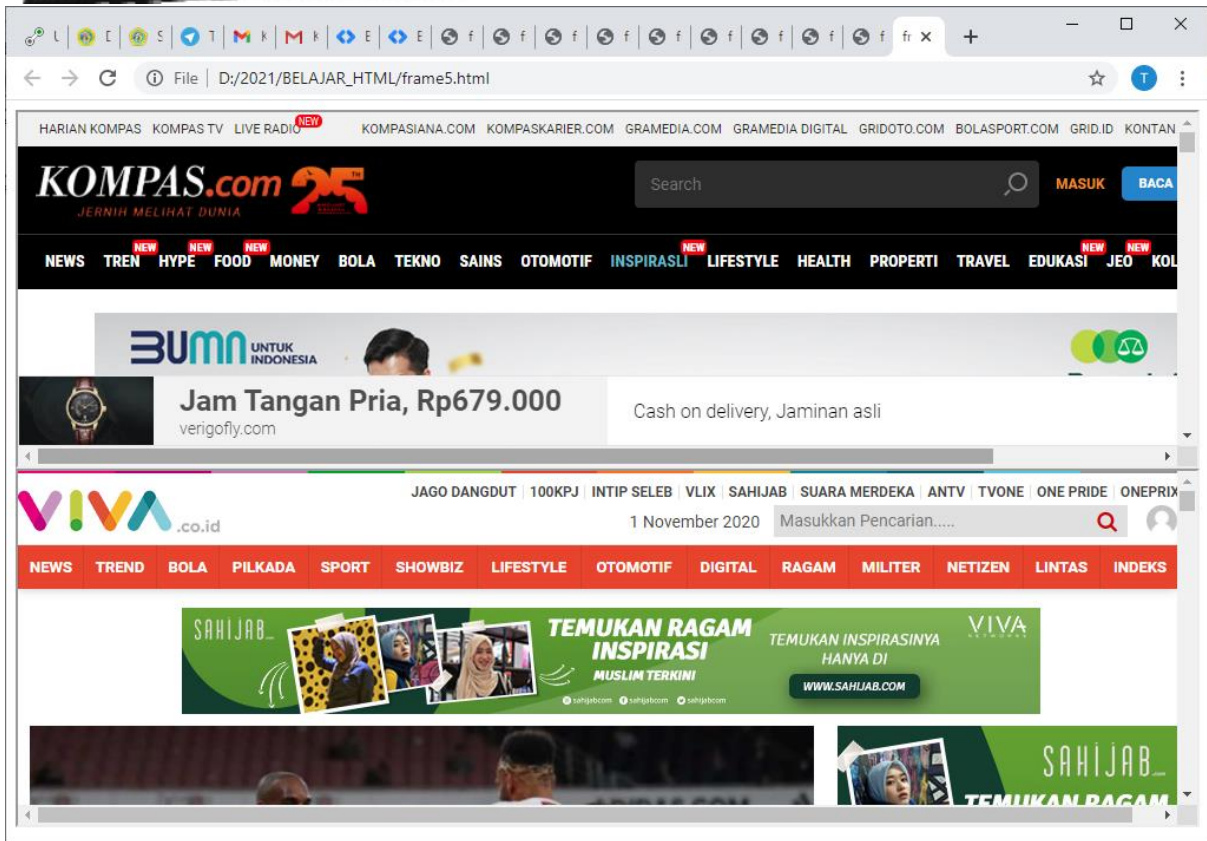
L | E | S | T | M K | M K | E | E | f | f | f | f | f | f | f | f | f | fr ×
+

File | D:/2021/BELAJAR_HTML/frame5.html

T

HARIAN KOMPAS KOMPAS TV LIVE RADIO NEW KOMPASIANA.COM KOMPASKARIER.COM GRAMEDIA.COM GRAMEDIA DIGITAL GRIDOTO.COM BOLASPORT.COM GRID.ID KONTAN

KOMPAS.com 25
JERNIH MELIHAT DUNIA

Search

MASUK BACA

NEWS TREN NEW HYPE NEW FOOD NEW MONEY BOLA TEKNO SAINS OTOMOTIF INSPIRASI NEW LIFESTYLE HEALTH PROPERTI TRAVEL EDUKASI NEW JEO NEW KOL

BUMN UNTUK INDONESIA

Jam Tangan Pria, Rp679.000
verigofly.com

Cash on delivery, Jaminan asli

VIVA.co.id

JAGO DANGDUT | 100KPJ | INTIP SELEB | VLIX | SAHIJAB | SUARA MERDEKA | ANTV | TVONE | ONE PRIDE | ONEPRIX

1 November 2020 Masukkan Pencarian.....

NEWS TREND BOLA PILKADA SPORT SHOWBIZ LIFESTYLE OTOMOTIF DIGITAL RAGAM MILITER NETIZEN LINTAS INDEKS

SAHIJAB
TEMUKAN RAGAM INSPIRASI
MUSLIM TERKINI
sahijabcom sahijabcom sahijabcom
TEMUKAN INSPIRASINYA HANYA DI
WWW.SAHIJAB.COM
VIVA

SAHIJAB
TEMUKAN RAGAM